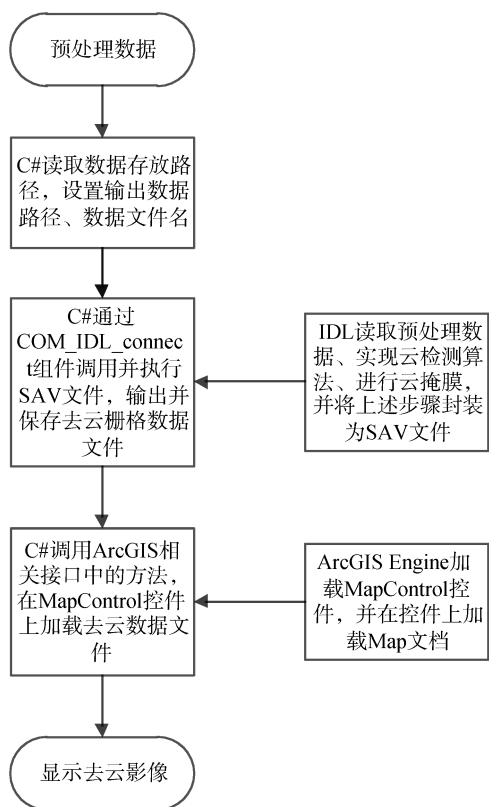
预处理数据

C#读取数据存放路径，设置输出数据路径、数据文件名

C#通过COM_IDL_connect组件调用并执行SAV文件，输出并保存去云栅格数据文件

IDL读取预处理数据、实现云检测算法、进行云掩膜，并将上述步骤封装为SAV文件

C#调用ArcGIS相关接口中的方法，在MapControl控件上加载去云数据文件

ArcGIS Engine加载MapControl控件，并在控件上加载Map文档

显示去云影像